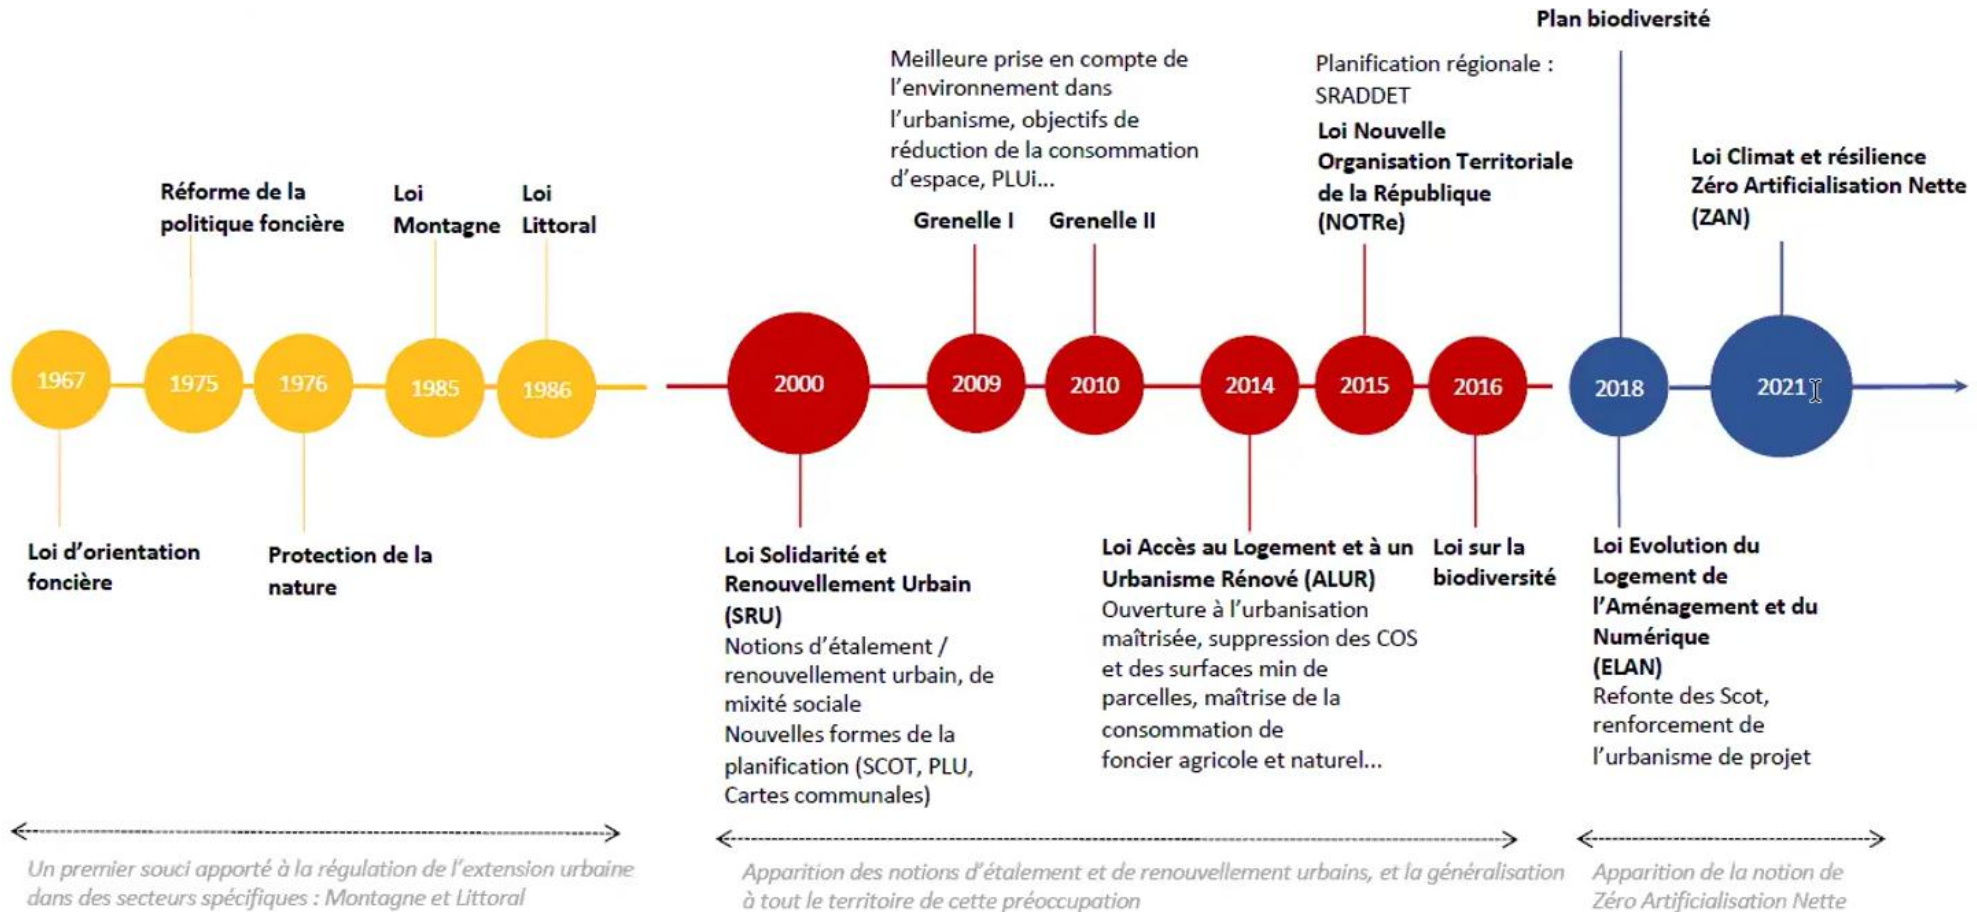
Plan biodiversité

Meilleure prise en compte de l'environnement dans l'urbanisme, objectifs de réduction de la consommation d'espace, PLUi...

Planification régionale : SRADDET

Loi Nouvelle Organisation Territoriale de la République (NOTRe)

Loi Climat et résilience Zéro Artificialisation Nette (ZAN)

Réforme de la politique foncière

Loi Montagne

Loi Littoral

Grenelle I

Grenelle II

1967

1975

1976

1985

1986

2000

2009

2010

2014

2015

2016

2018

2021

Loi d'orientation foncière

Protection de la nature

Loi Solidarité et Renouvellement Urbain (SRU)
Notions d'étalement / renouvellement urbain, de mixité sociale
Nouvelles formes de la planification (SCOT, PLU, Cartes communales)

Loi Accès au Logement et à un Urbanisme Rénové (ALUR)
Ouverture à l'urbanisation maîtrisée, suppression des COS et des surfaces min de parcelles, maîtrise de la consommation de foncier agricole et naturel...

Loi sur la biodiversité

Loi Evolution du Logement de l'Aménagement et du Numérique (ELAN)
Refonte des Scot, renforcement de l'urbanisme de projet

Un premier souci apporté à la régulation de l'extension urbaine dans des secteurs spécifiques : Montagne et Littoral

Apparition des notions d'étalement et de renouvellement urbains, et la généralisation à tout le territoire de cette préoccupation

Apparition de la notion de Zéro Artificialisation Nette